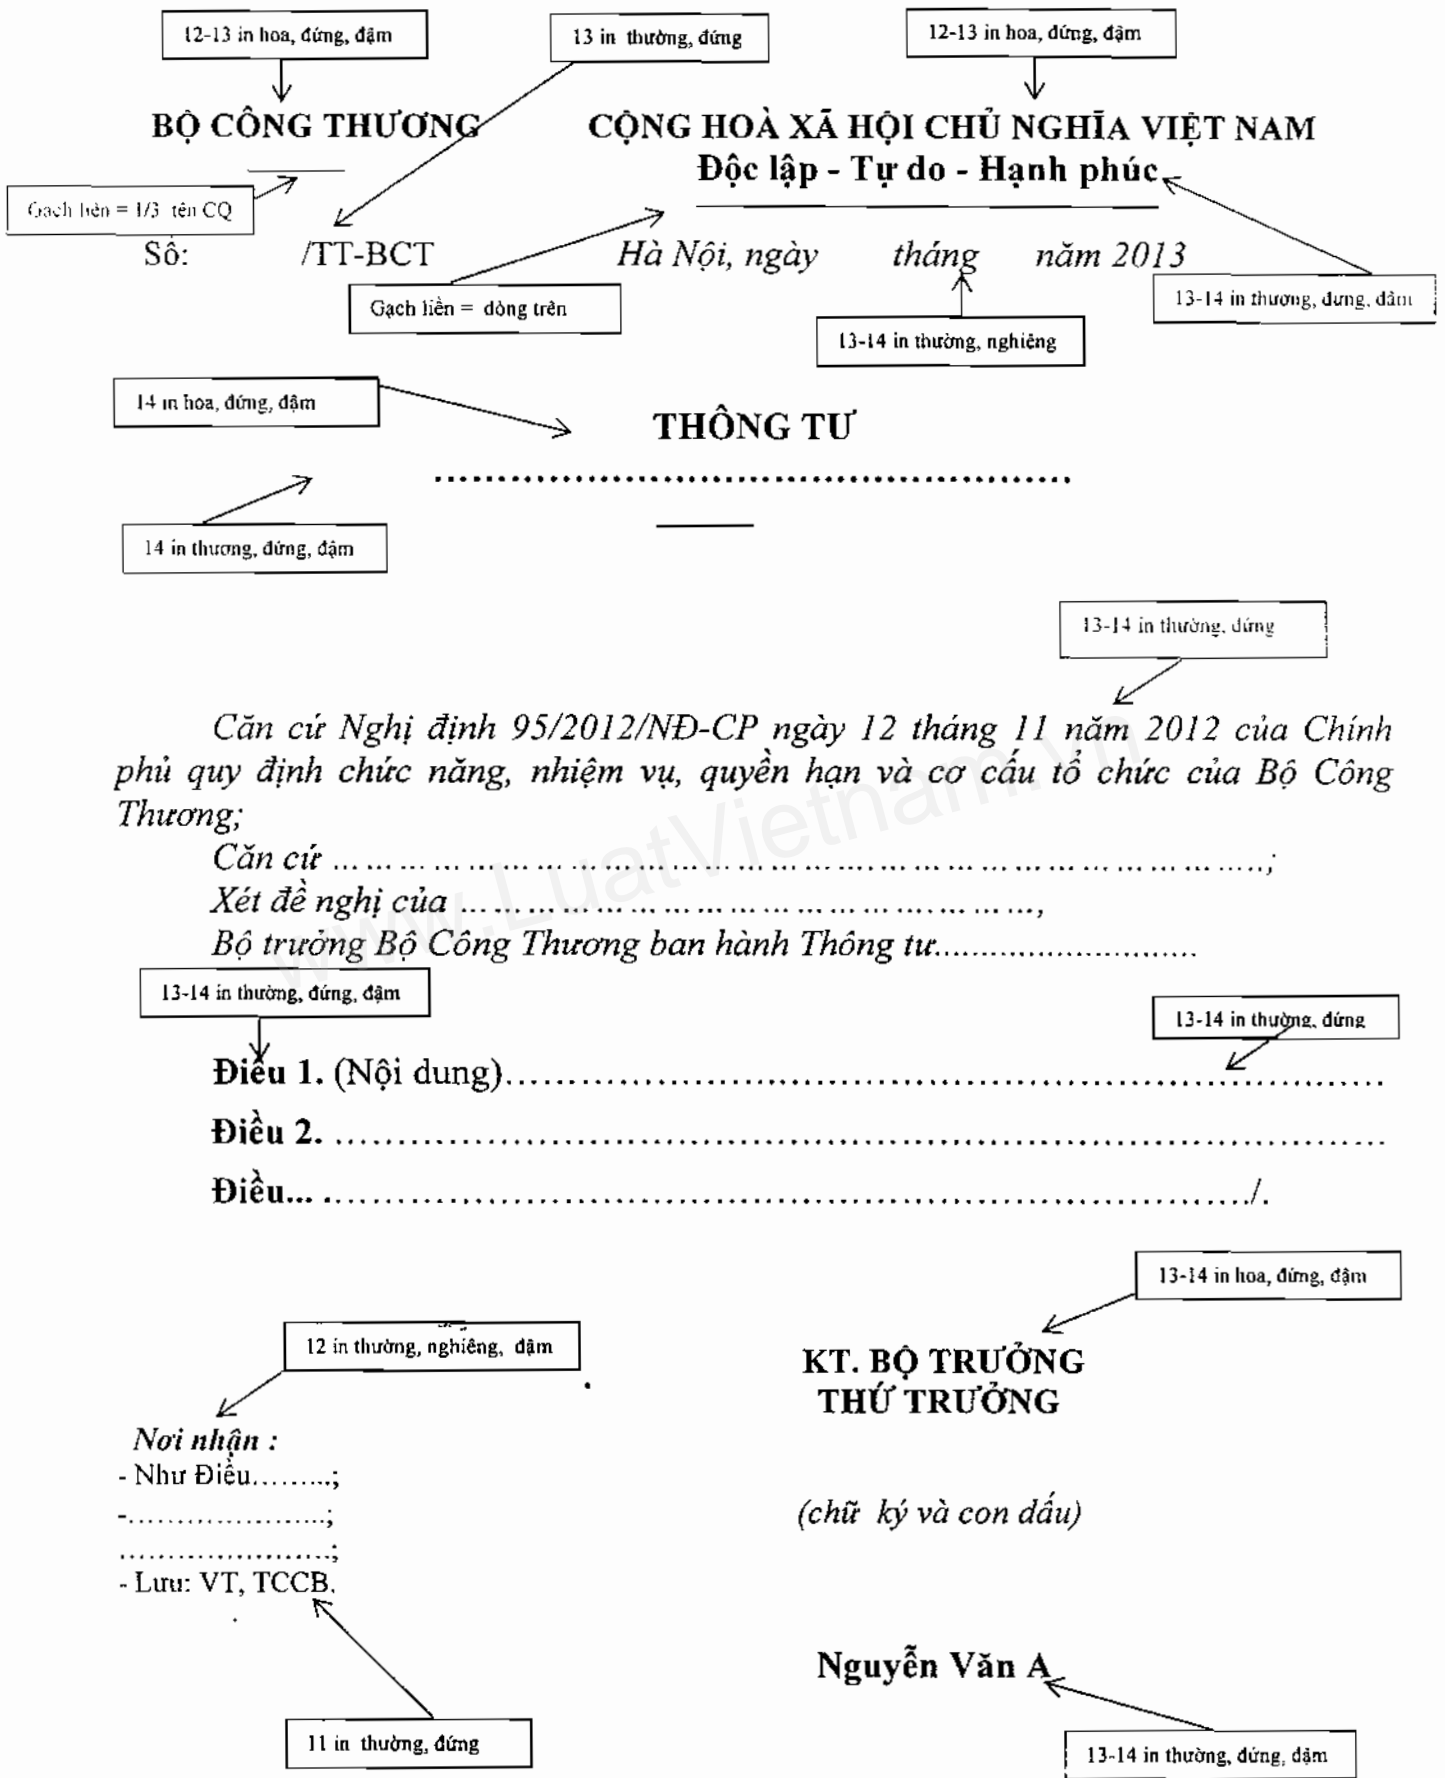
12-13 in hoa, đứng, đậm

13 in thường, đứng

12-13 in hoa, đứng, đậm

BỘ CÔNG THƯƠNG

CỘNG HOÀ XÃ HỘI CHỦ NGHĨA VIỆT NAM
Độc lập - Tự do - Hạnh phúc

Gạch liền = 1/3 tên CQ

Số: /TT-BCT

Hà Nội, ngày tháng năm 2013

Gạch liền = dòng trên

13-14 in thường, nghiêng

13-14 in thường, đứng, đậm

14 in hoa, đứng, đậm

THÔNG TƯ

.......................................................

14 in thường, đứng, đậm

13-14 in thường, đứng

Căn cứ Nghị định 95/2012/NĐ-CP ngày 12 tháng 11 năm 2012 của Chính phủ quy định chức năng, nhiệm vụ, quyền hạn và cơ cấu tổ chức của Bộ Công Thương;

Căn cứ ..............................................................................;

Xét đề nghị của .................................................,

Bộ trưởng Bộ Công Thương ban hành Thông tư.........................

13-14 in thường, đứng, đậm

13-14 in thường, đứng

Điều 1. (Nội dung)..............................................................

Điều 2. .........................................................................

Điều... ......................................................................../.

13-14 in hoa, đứng, đậm

12 in thường, nghiêng, đậm

KT. BỘ TRƯỞNG
THỨ TRƯỞNG

Nơi nhận :
- Như Điều........;
-.....................;
.....................;
- Lưu: VT, TCCB.

(chữ ký và con dấu)

Nguyễn Văn A

11 in thường, đứng

13-14 in thường, đứng, đậm

www.LuatVietnam.vn